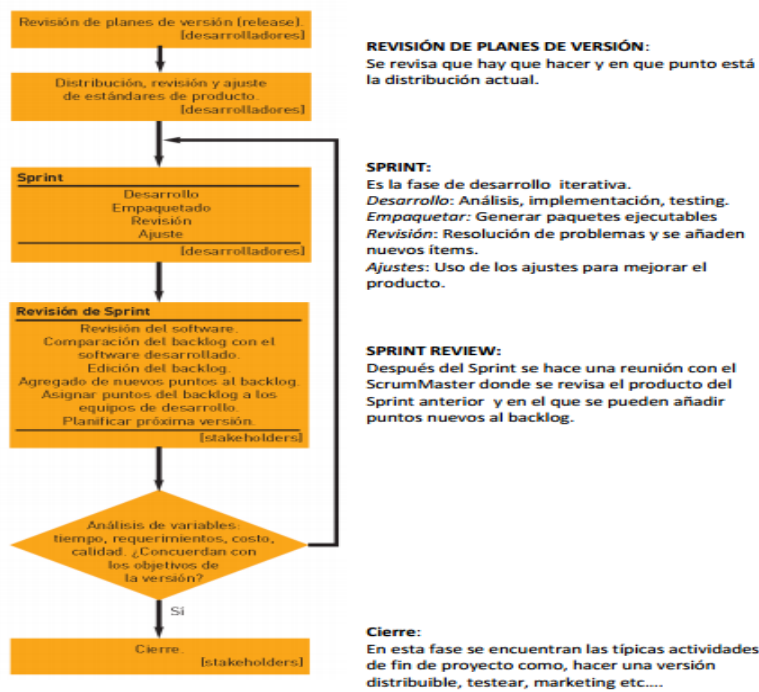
Revisión de planes de versión [release]. [desarrolladores]

Distribución, revisión y ajuste de estándares de producto. [desarrolladores]

Sprint
Desarrollo
Empaquetado
Revisión
Ajuste
[desarrolladores]

Revisión de Sprint
Revisión del software.
Comparación del backlog con el software desarrollado.
Edición del backlog.
Agregado de nuevos puntos al backlog.
Asignar puntos del backlog a los equipos de desarrollo.
Planificar próxima versión.
[stakeholders]

Análisis de variables: tiempo, requerimientos, costo, calidad. ¿Concuerdan con los objetivos de la versión?

Si

Cierre.
[stakeholders]

REVISIÓN DE PLANES DE VERSIÓN:
Se revisa que hay que hacer y en que punto está la distribución actual.

SPRINT:
Es la fase de desarrollo iterativa.
Desarrollo: Análisis, implementación, testing.
Empaquetar: Generar paquetes ejecutables
Revisión: Resolución de problemas y se añaden nuevos ítems.
Ajustes: Uso de los ajustes para mejorar el producto.

SPRINT REVIEW:
Después del Sprint se hace una reunión con el ScrumMaster donde se revisa el producto del Sprint anterior y en el que se pueden añadir puntos nuevos al backlog.

Cierre:
En esta fase se encuentran las típicas actividades de fin de proyecto como, hacer una versión distribuible, testear, marketing etc….